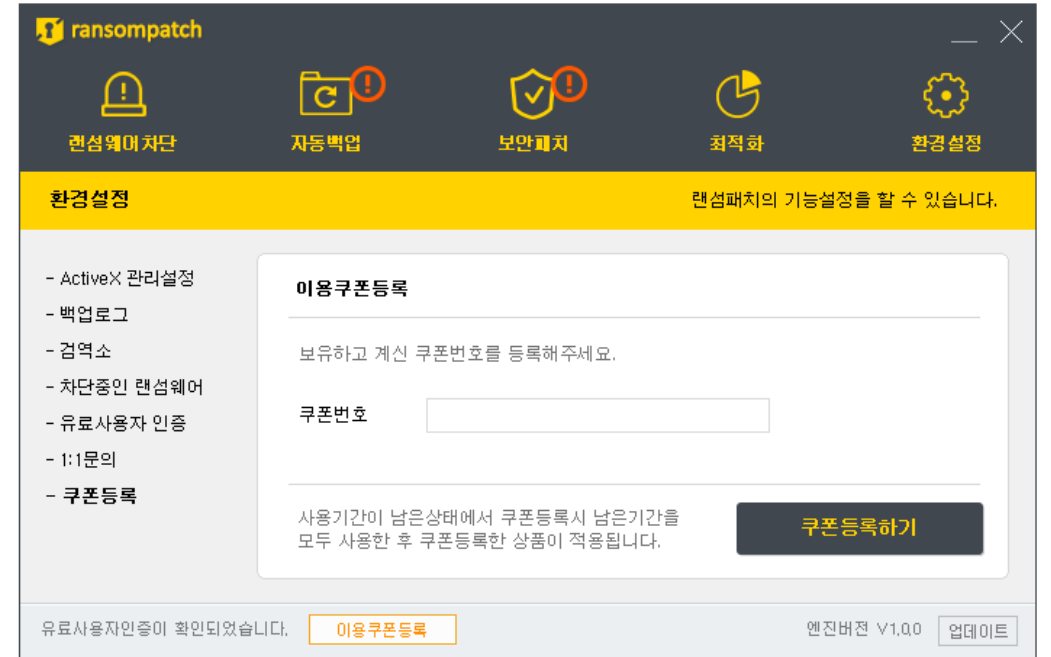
ransompatch

랜섬웨어차단
자동백업
보안패치
최적화
환경설정

환경설정
랜섬패치의 기능설정을 할 수 있습니다.

- ActiveX 관리설정
- 백업로그
- 검역소
- 차단중인 랜섬웨어
- 유료사용자 인증
- 1:1문의
- 쿠폰등록

이용쿠폰등록

보유하고 계신 쿠폰번호를 등록해주세요.

쿠폰번호

사용기간이 남은상태에서 쿠폰등록시 남은기간을 모두 사용한 후 쿠폰등록한 상품이 적용됩니다.

쿠폰등록하기

유료사용자인증이 확인되었습니다.
이용쿠폰등록
엔진버전 V1.0.0
업데이트